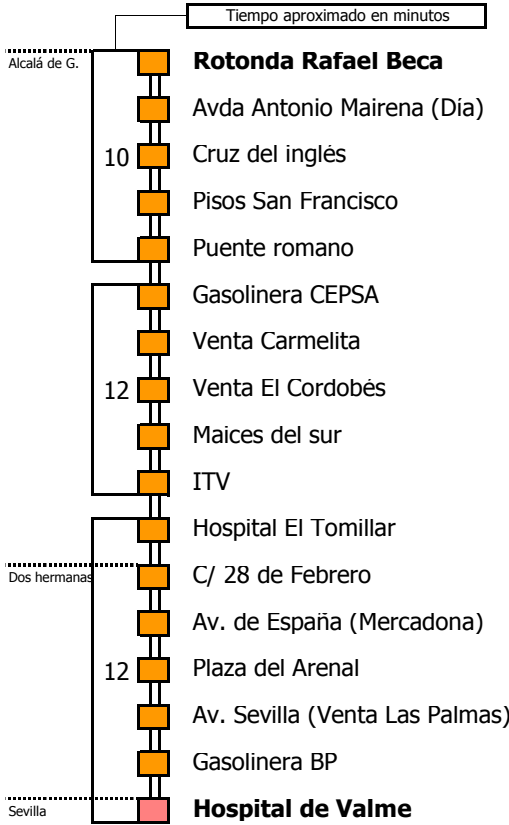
Tiempo aproximado en minutos

Alcalá de G.

**Rotonda Rafael Beca**
Avda Antonio Mairena (Día)
10 Cruz del inglés
Pisos San Francisco
Puente romano

Gasolinera CEPSA
Venta Carmelita
12 Venta El Cordobés
Maices del sur
ITV

Hospital El Tomillar
Dos hermanas
C/ 28 de Febrero
Av. de España (Mercadona)
12 Plaza del Arenal
Av. Sevilla (Venta Las Palmas)
Gasolinera BP

Sevilla
**Hospital de Valme**